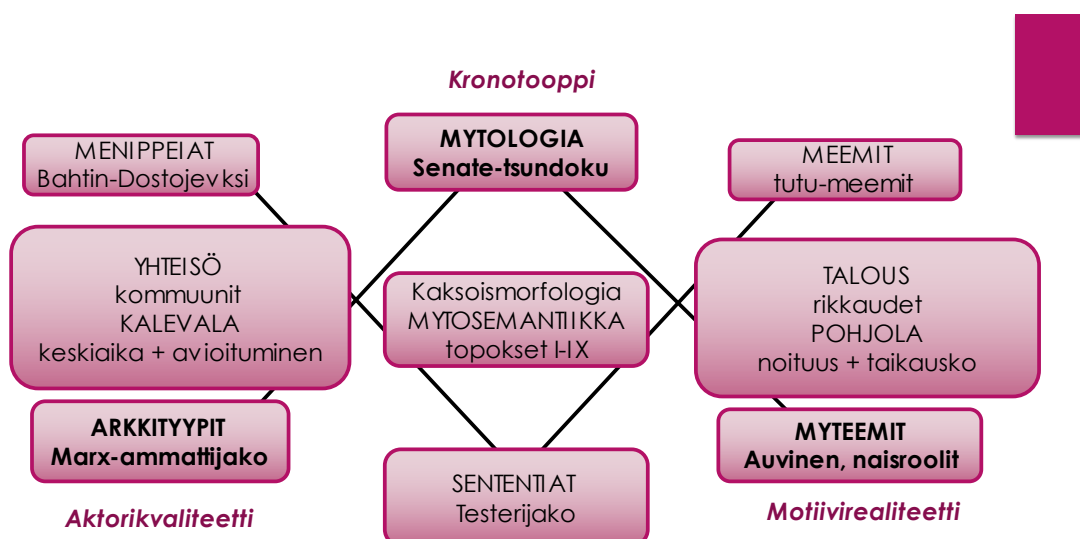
Kronotooppi

MENIPPEIAT
Bahtin-Dostojevksi

MYTOLOGIA
Senate-tsundoku

MEEMIT
tutu-meemit

YHTEISÖ
kommuunit
KALEVALA
keskiaika + avioituminen

Kaksoismorfologia
MYTOSEMANTIIKKA
topokset I-IX

TALOUS
rikkaudet
POHJOLA
noituus + taikausko

ARKKITYYPIT
Marx-ammattijako

SENTENTIAT
Testerijako

MYTEEMIT
Auvinen, naisroolit

Aktorikvaliteetti

Motiivirealiteetti